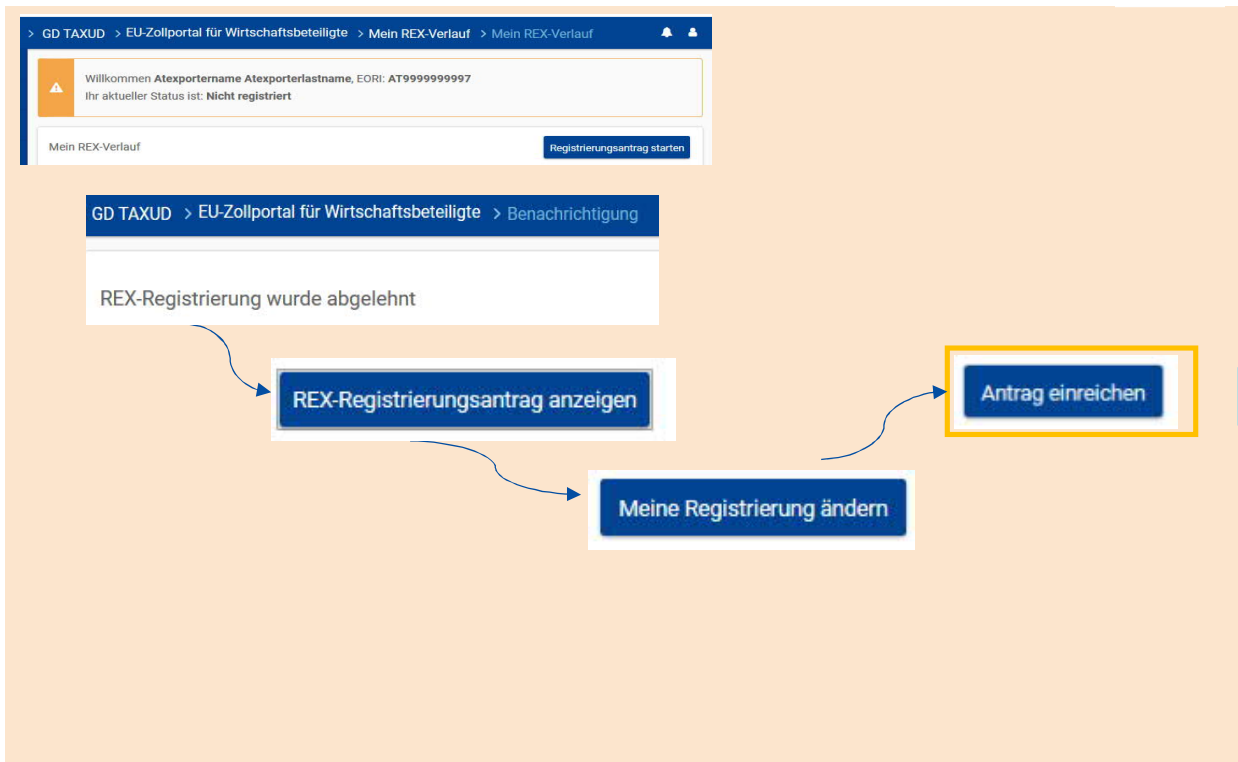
> GD TAXUD > EU-Zollportal für Wirtschaftsbeteiligte > Mein REX-Verlauf > Mein REX-Verlauf

Willkommen Atexportername Atexporterlastname, EORI: AT9999999997
Ihr aktueller Status ist: Nicht registriert

Mein REX-Verlauf

Registrierungsantrag starten

GD TAXUD > EU-Zollportal für Wirtschaftsbeteiligte > Benachrichtigung

REX-Registrierung wurde abgelehnt

REX-Registrierungsantrag anzeigen

Antrag einreichen

Meine Registrierung ändern